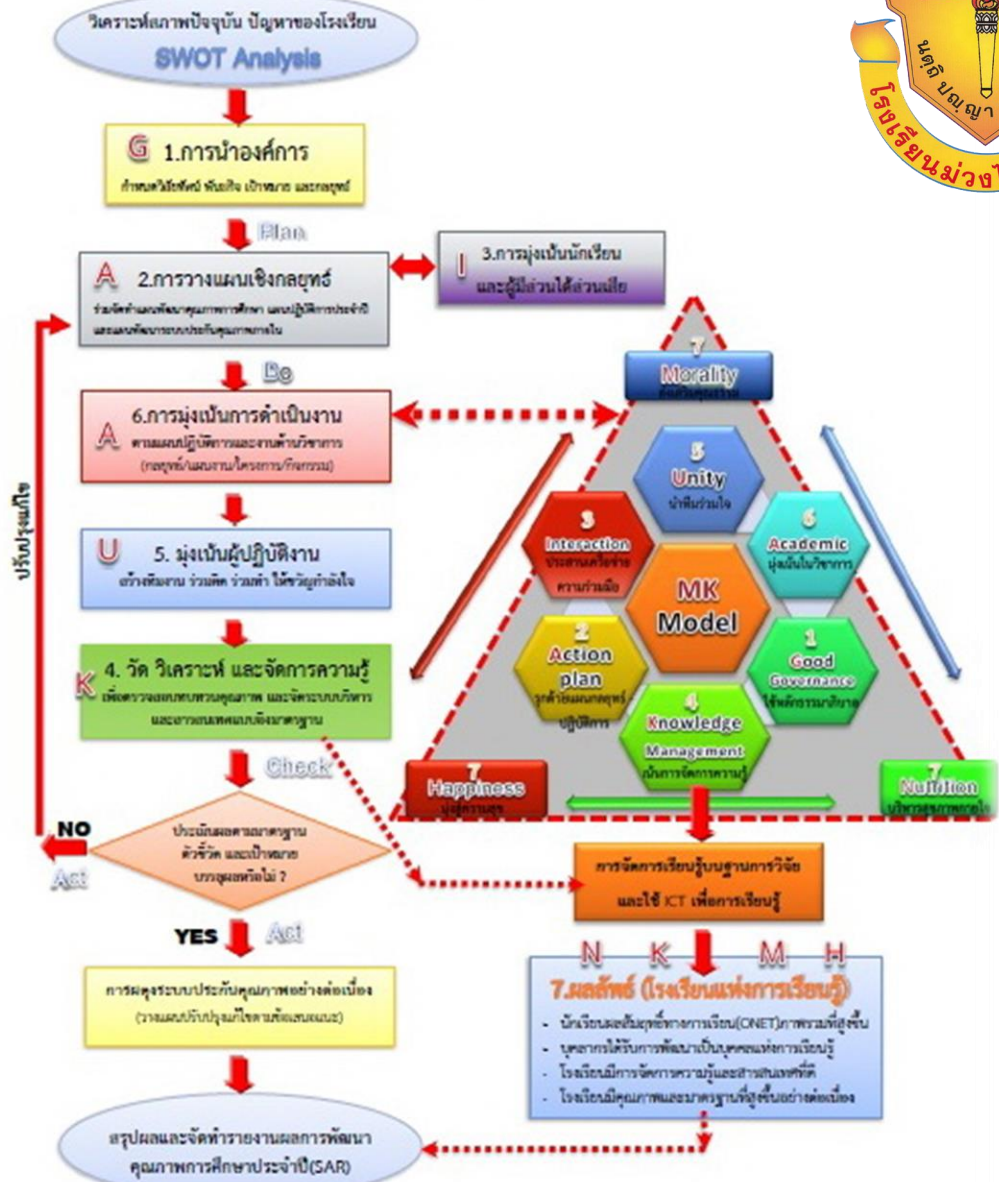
วิเคราะห์สภาพปัจจุบัน ปัญหาของโรงเรียน
SWOT Analysis

G 1.การนำองค์การ
กำหนดวิสัยทัศน์ พันธกิจ เป้าหมาย และกลยุทธ์

Plan

A 2.การวางแผนเชิงกลยุทธ์
ร่วมจัดทำแผนพัฒนาคุณภาพการศึกษา แผนปฏิบัติการประจำปี และแผนพัฒนาระบบประกันคุณภาพภายใน

I 3.การมุ่งเน้นนักเรียน และผู้มีส่วนได้ส่วนเสีย

Do

A 6.การมุ่งเน้นการดำเนินงาน
ตามแผนปฏิบัติการและงานด้านวิชาการ
(กลยุทธ์/แผนงาน/โครงการ/กิจกรรม)

U 5. มุ่งเน้นผู้ปฏิบัติงาน
สร้างทีมงาน ร่วมคิด ร่วมทำ ให้ขวัญกำลังใจ

K 4. วัด วิเคราะห์ และจัดการความรู้
เพื่อตรวจสอบทบทวนคุณภาพ และจัดระบบบริหาร และสารสนเทศแบบอิงมาตรฐาน

ปรับปรุงแก้ไข

Check

ประเมินผลตามมาตรฐาน ตัวชี้วัด และเป้าหมาย บรรลุผลหรือไม่ ?

NO
Act

YES
Act

การผดุงระบบประกันคุณภาพอย่างต่อเนื่อง
(วางแผนปรับปรุงแก้ไขตามข้อเสนอแนะ)

สรุปผลและจัดทำรายงานผลการพัฒนาคุณภาพการศึกษาประจำปี(SAR)

7
Morality
คู่คุณธรรม

5
Unity
น้ำหนึ่งใจเดียว

3
Interaction
ประสานเครือข่าย ความร่วมมือ

6
Academic
มุ่งเน้นในวิชาการ

MK
Model

2
Action plan
นำกลยุทธ์สู่การปฏิบัติการ

1
Good Governance
ใช้หลักธรรมาภิบาล

4
Knowledge Management
เน้นการจัดการความรู้

7
Happiness
มุ่งสู่ความสุข

7
Nutrition
บริหารสุขภาพกายใจ

การจัดการเรียนรู้บนฐานการวิจัย และใช้ ICT เพื่อการเรียนรู้

N K M H

7.ผลลัพธ์ (โรงเรียนแห่งการเรียนรู้)
- นักเรียนผลสัมฤทธิ์ทางการเรียน(ONET)ภาพรวมที่สูงขึ้น
- บุคลากรได้รับการพัฒนาเป็นบุคคลแห่งการเรียนรู้
- โรงเรียนมีการจัดการความรู้และสารสนเทศที่ดี
- โรงเรียนมีคุณภาพและมาตรฐานที่สูงขึ้นอย่างต่อเนื่อง

นตถิ ปญฺญา
โรงเรียนม่วงไ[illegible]